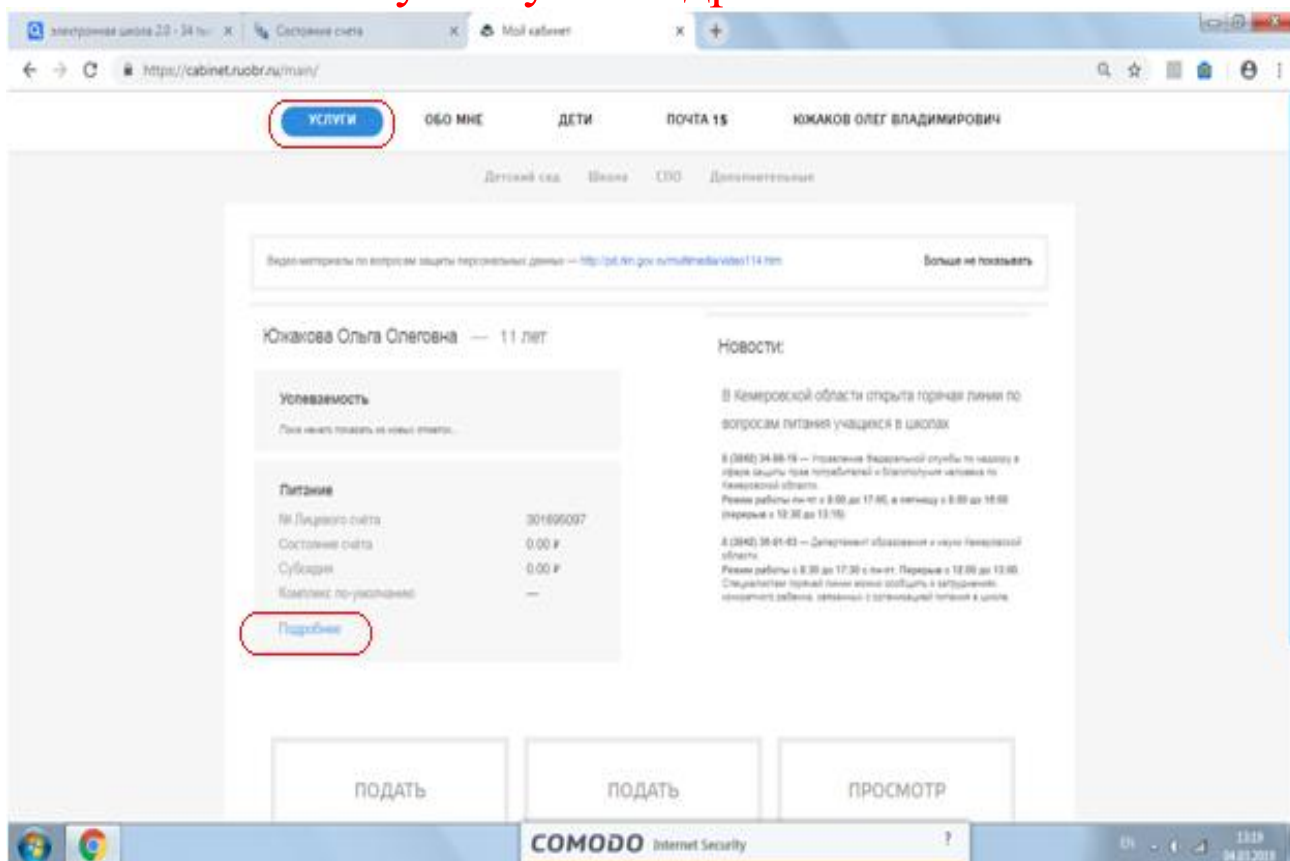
электронная школа 2.0 - 34 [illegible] × Состояние счета × Мой кабинет × +

https://cabinet.ruobr.ru/main/

УСЛУГИ ОБО МНЕ ДЕТИ ПОЧТА 15 ЮЖАКОВ ОЛЕГ ВЛАДИМИРОВИЧ

Детский сад Школа СПО Дополнительные

Видео-материалы по вопросам защиты персональных данных — http://pd.rkn.gov.ru/multimedia/video114.htm Больше не показывать

Южакова Ольга Олеговна — 11 лет

Успеваемость

Пока нечего показать из новых отметок...

Питание

№ Лицевого счёта 301695097

Состояние счёта 0.00 ₽

Субсидия 0.00 ₽

Комплекс по-умолчанию —

Подробнее

Новости:

В Кемеровской области открыта горячая линия по вопросам питания учащихся в школах

8 (3842) 34-88-19 — Управление Федеральной службы по надзору в сфере защиты прав потребителей и благополучия человека по Кемеровской области.
Режим работы пн-чт с 8:00 до 17:00, в пятницу с 8:00 до 16:00 (перерыв с 12:30 до 13:18).

8 (3842) 36-81-63 — Департамент образования и науки Кемеровской области.
Режим работы с 8:30 до 17:30 с пн-чт. Перерыв с 12:00 до 13:00. Специалистам горячей линии можно сообщить о затруднениях конкретного ребенка, связанных с организацией питания в школе.

ПОДАТЬ ПОДАТЬ ПРОСМОТР

COMODO Internet Security

EN 13:19 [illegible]